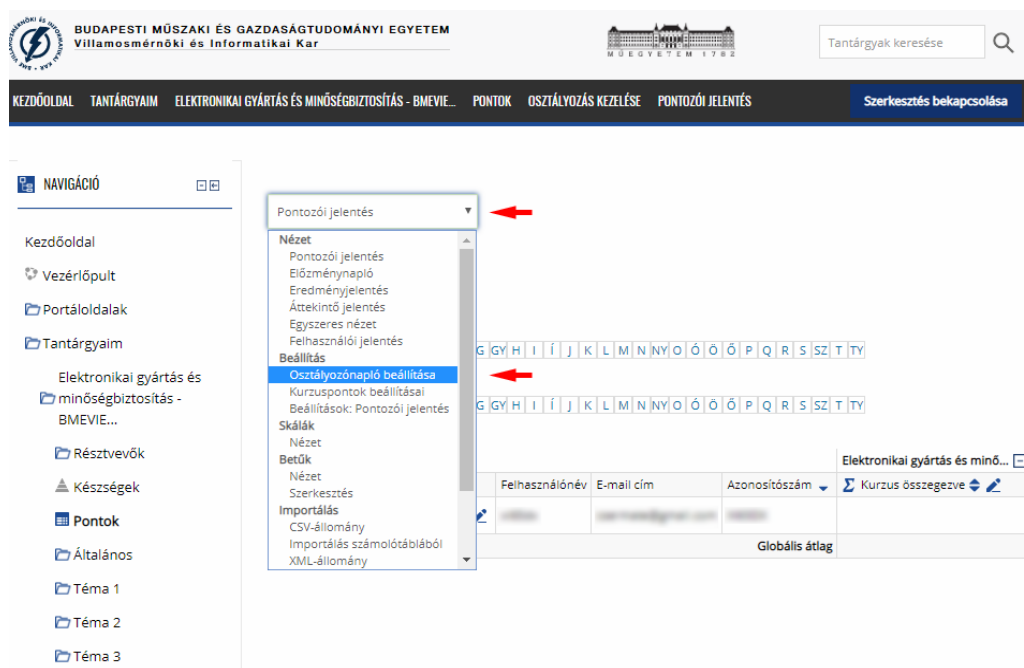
BUDAPESTI MŰSZAKI ÉS GAZDASÁGTUDOMÁNYI EGYETEM
Villamosmérnöki és Informatikai Kar

MŰEGYETEM 1782

Tantárgyak keresése

KEZDŐOLDAL TANTÁRGYAIM ELEKTRONIKAI GYÁRTÁS ÉS MINŐSÉGBIZTOSÍTÁS - BMEVIE... PONTOK OSZTÁLYOZÁS KEZELÉSE PONTOZÓI JELENTÉS

Szerkesztés bekapcsolása

NAVIGÁCIÓ

Kezdőoldal
Vezérlőpult
Portáloldalak
Tantárgyaim
Elektronikai gyártás és minőségbiztosítás - BMEVIE...
Résztvevők
Készségek
Pontok
Általános
Téma 1
Téma 2
Téma 3

Pontozói jelentés

Nézet
Pontozói jelentés
Előzménynapló
Eredményjelentés
Áttekintő jelentés
Egyszeres nézet
Felhasználói jelentés
Beállítás
Osztályozónapló beállítása
Kurzuspontok beállításai
Beállítások: Pontozói jelentés
Skálák
Nézet
Betűk
Nézet
Szerkesztés
Importálás
CSV-állomány
Importálás számolótáblából
XML-állomány

G GY H I Í J K L M N NY O Ó Ö Ő P Q R S SZ T TY

G GY H I Í J K L M N NY O Ó Ö Ő P Q R S SZ T TY

Elektronikai gyártás és minő...

Felhasználónév | E-mail cím | Azonosítószám | Kurzus összegezve

Globális átlag